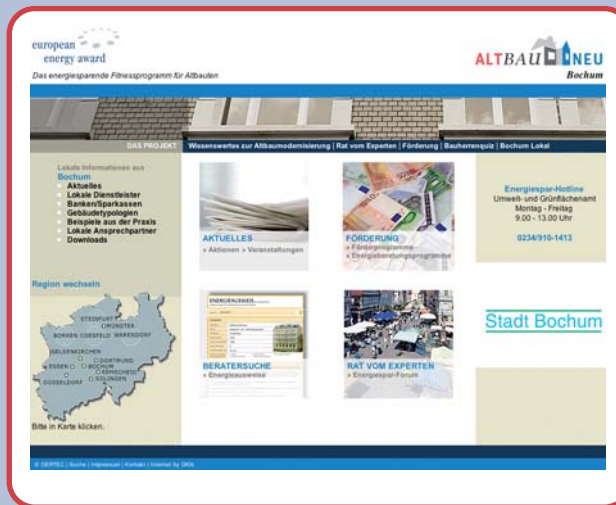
european energy award

Das energiesparende Fitnessprogramm für Altbauten

ALTBAU NEU
Bochum

DAS PROJEKT | Wissenswertes zur Altbaumodernisierung | Rat vom Experten | Förderung | Bauherrenquiz | Bochum Lokal

Lokale Informationen aus
Bochum
Aktuelles
Lokale Dienstleister
Banken/Sparkassen
Gebäudetypologien
Beispiele aus der Praxis
Lokale Ansprechpartner
Downloads

AKTUELLES
» Aktionen » Veranstaltungen

FÖRDERUNG
» Förderprogramme
» Energieberatungsprogramme

Energiespar-Hotline
Umwelt- und Grünflächenamt
Montag - Freitag
9.00 - 13.00 Uhr

0234/910-1413

Region wechseln

STEINFURT
MÜNSTER
BORKEN COESFELD WARENDORF
GELSENKIRCHEN
ESSEN BOCHUM DORTMUND
DÜSSELDORF SOLINGEN

Bitte in Karte klicken.

ENERGIEAUSWEIS

BERATERSUCHE
» Energieausweise

RAT VOM EXPERTEN
» Energiespar-Forum

Stadt Bochum

© GERTEC | Suche | Impressum | Kontakt | Internet by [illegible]